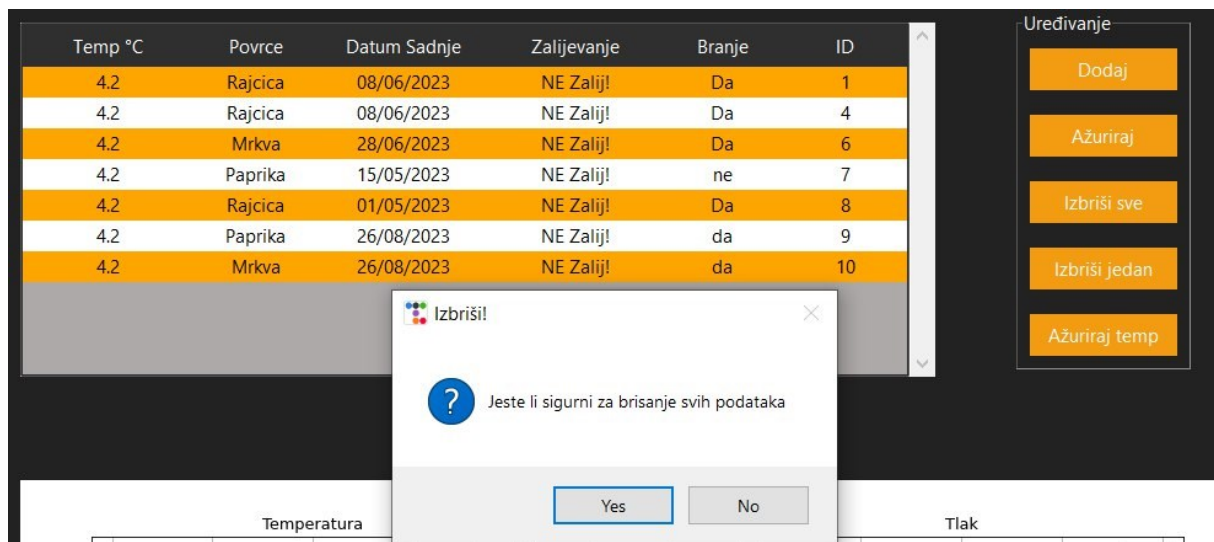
| Temp °C | Povrce | Datum Sadnje | Zalijevanje | Branje | ID |
|---|---|---|---|---|---|
| 4.2 | Rajcica | 08/06/2023 | NE Zalij! | Da | 1 |
| 4.2 | Rajcica | 08/06/2023 | NE Zalij! | Da | 4 |
| 4.2 | Mrkva | 28/06/2023 | NE Zalij! | Da | 6 |
| 4.2 | Paprika | 15/05/2023 | NE Zalij! | ne | 7 |
| 4.2 | Rajcica | 01/05/2023 | NE Zalij! | Da | 8 |
| 4.2 | Paprika | 26/08/2023 | NE Zalij! | da | 9 |
| 4.2 | Mrkva | 26/08/2023 | NE Zalij! | da | 10 |

Uređivanje
Dodaj
Ažuriraj
Izbriši sve
Izbriši jedan
Ažuriraj temp

Izbriši!
Jeste li sigurni za brisanje svih podataka
Yes
No

Temperatura
Tlak